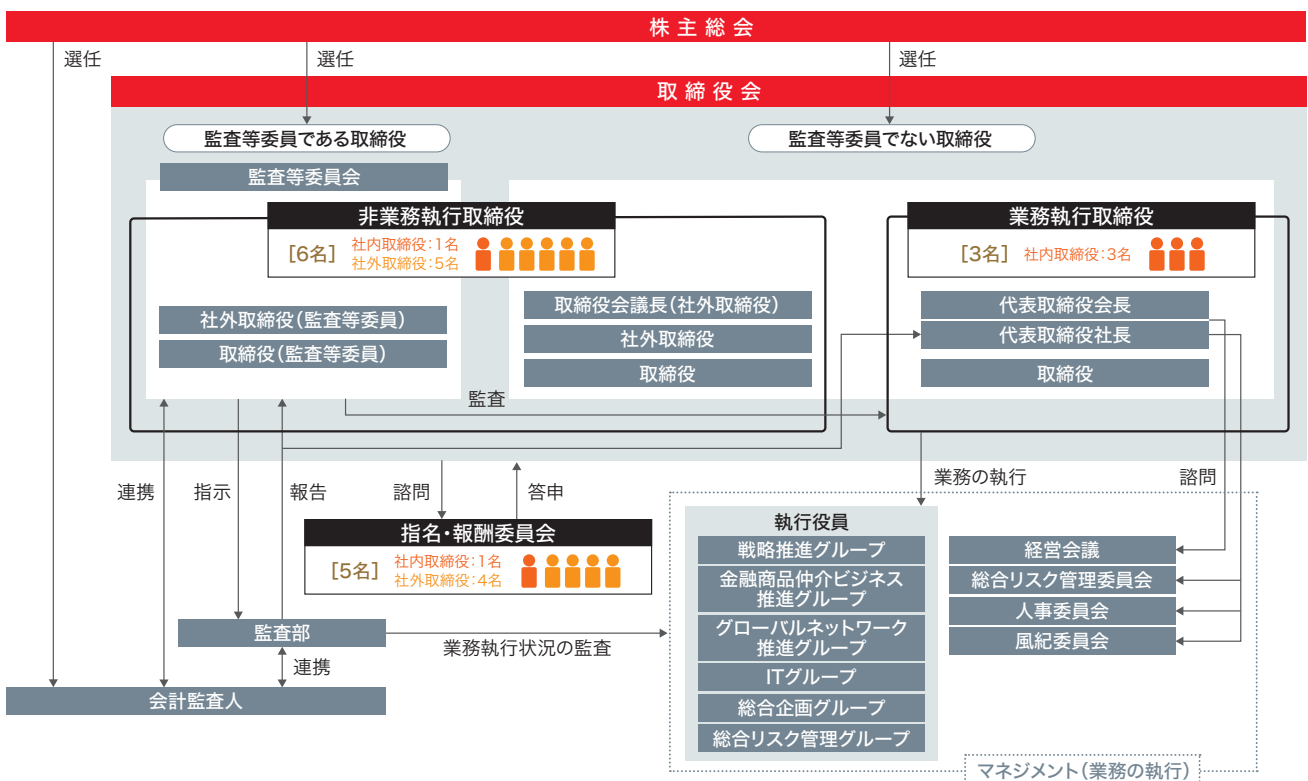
株主総会

選任 選任 選任

取締役会

監査等委員である取締役

監査等委員でない取締役

監査等委員会

非業務執行取締役

[6名] 社内取締役:1名 社外取締役:5名

社外取締役(監査等委員)

取締役(監査等委員)

取締役会議長(社外取締役)

社外取締役

取締役

業務執行取締役

[3名] 社内取締役:3名

代表取締役会長

代表取締役社長

取締役

監査

連携 指示 報告 諮問 答申

業務の執行

諮問

指名・報酬委員会

[5名] 社内取締役:1名 社外取締役:4名

監査部

業務執行状況の監査

連携

会計監査人

執行役員

戦略推進グループ

金融商品仲介ビジネス推進グループ

グローバルネットワーク推進グループ

ITグループ

総合企画グループ

総合リスク管理グループ

経営会議

総合リスク管理委員会

人事委員会

風紀委員会

マネジメント(業務の執行)